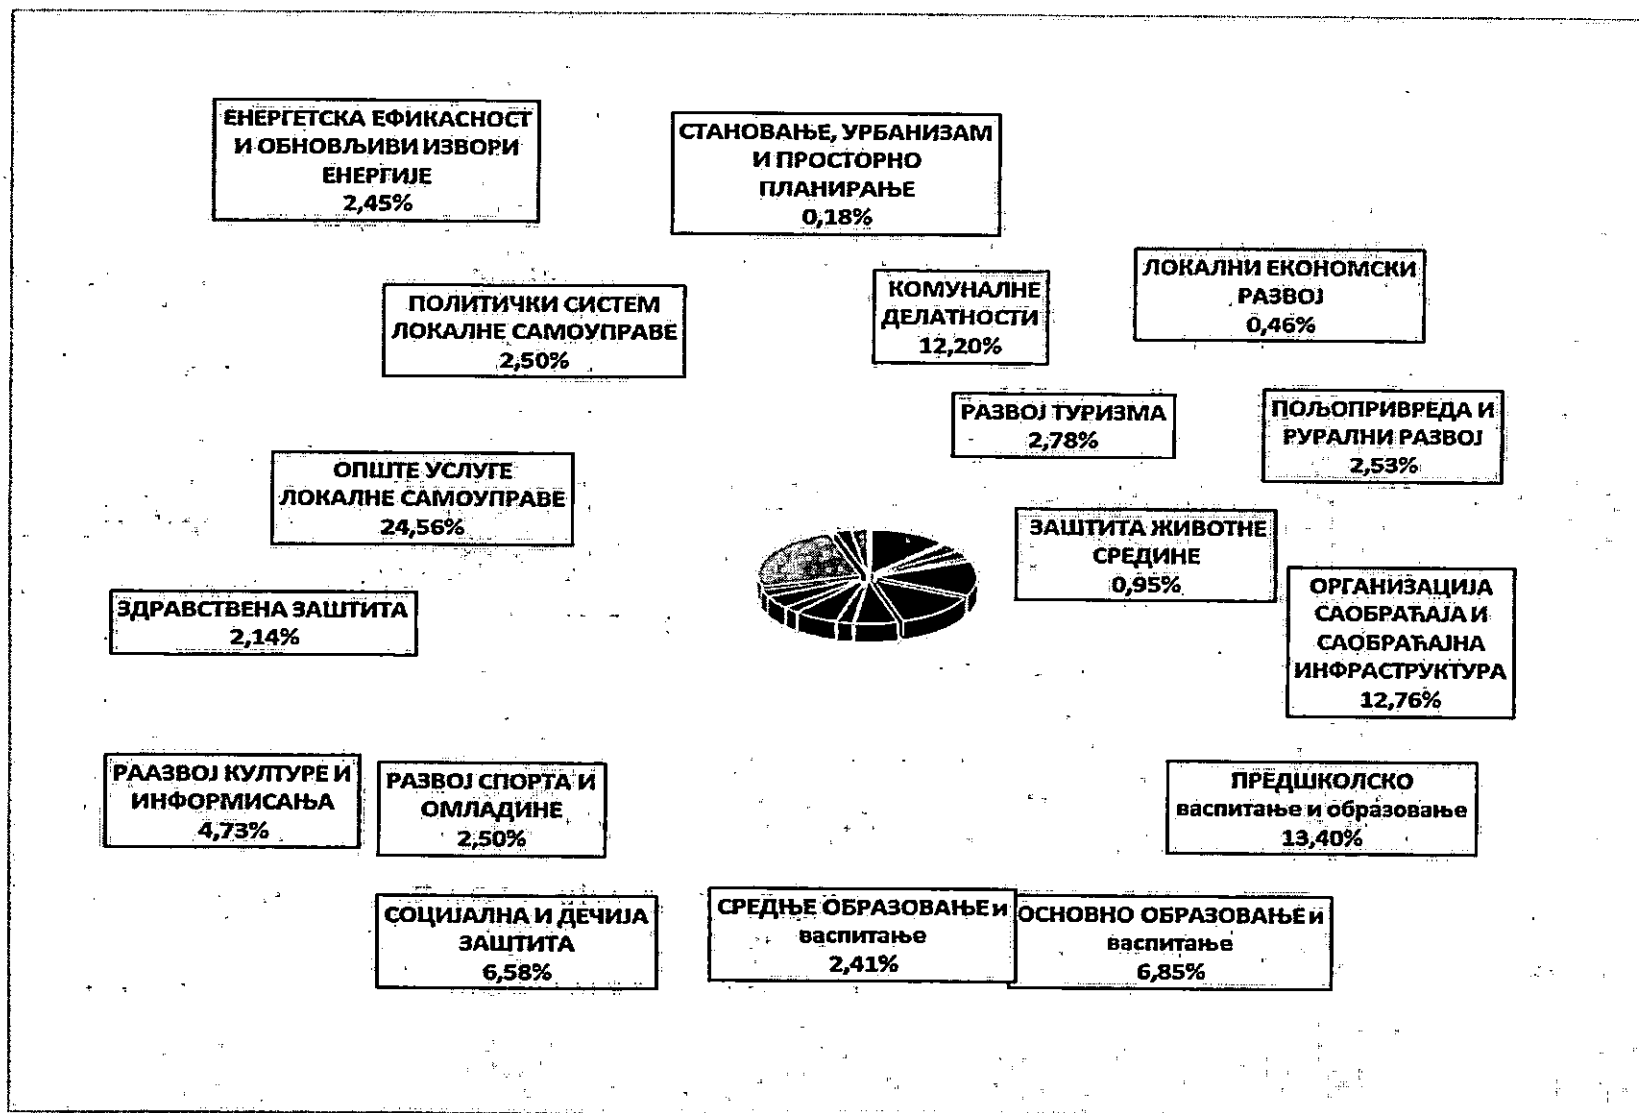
ЕНЕРГЕТСКА ЕФИКАСНОСТ И ОБНОВЉИВИ ИЗВОРИ ЕНЕРГИЈЕ
2,45%

СТАНОВАЊЕ, УРБАНИЗАМ И ПРОСТОРНО ПЛАНИРАЊЕ
0,18%

ЛОКАЛНИ ЕКОНОМСКИ РАЗВОЈ
0,46%

ПОЛИТИЧКИ СИСТЕМ ЛОКАЛНЕ САМОУПРАВЕ
2,50%

КОМУНАЛНЕ ДЕЛАТНОСТИ
12,20%

РАЗВОЈ ТУРИЗМА
2,78%

ПОЉОПРИВРЕДА И РУРАЛНИ РАЗВОЈ
2,53%

ОПШТЕ УСЛУГЕ ЛОКАЛНЕ САМОУПРАВЕ
24,56%

ЗАШТИТА ЖИВОТНЕ СРЕДИНЕ
0,95%

ЗДРАВСТВЕНА ЗАШТИТА
2,14%

ОРГАНИЗАЦИЈА САОБРАЋАЈА И САОБРАЋАЈНА ИНФРАСТРУКТУРА
12,76%

РААЗВОЈ КУЛТУРЕ И ИНФОРМИСАЊА
4,73%

РАЗВОЈ СПОРТА И ОМЛАДИНЕ
2,50%

ПРЕДШКОЛСКО васпитање и образовање
13,40%

СОЦИЈАЛНА И ДЕЧИЈА ЗАШТИТА
6,58%

СРЕДЊЕ ОБРАЗОВАЊЕ и васпитање
2,41%

ОСНОВНО ОБРАЗОВАЊЕ и васпитање
6,85%